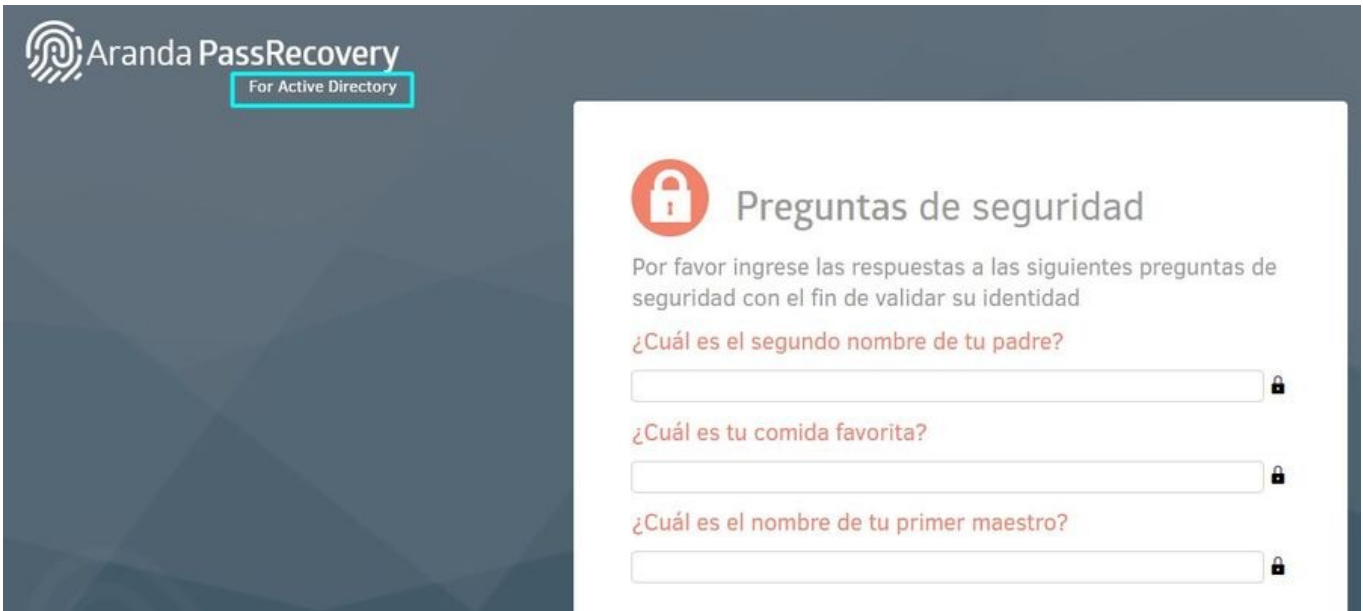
Aranda PassRecovery
For Active Directory

Preguntas de seguridad

Por favor ingrese las respuestas a las siguientes preguntas de seguridad con el fin de validar su identidad

¿Cuál es el segundo nombre de tu padre?

¿Cuál es tu comida favorita?

¿Cuál es el nombre de tu primer maestro?